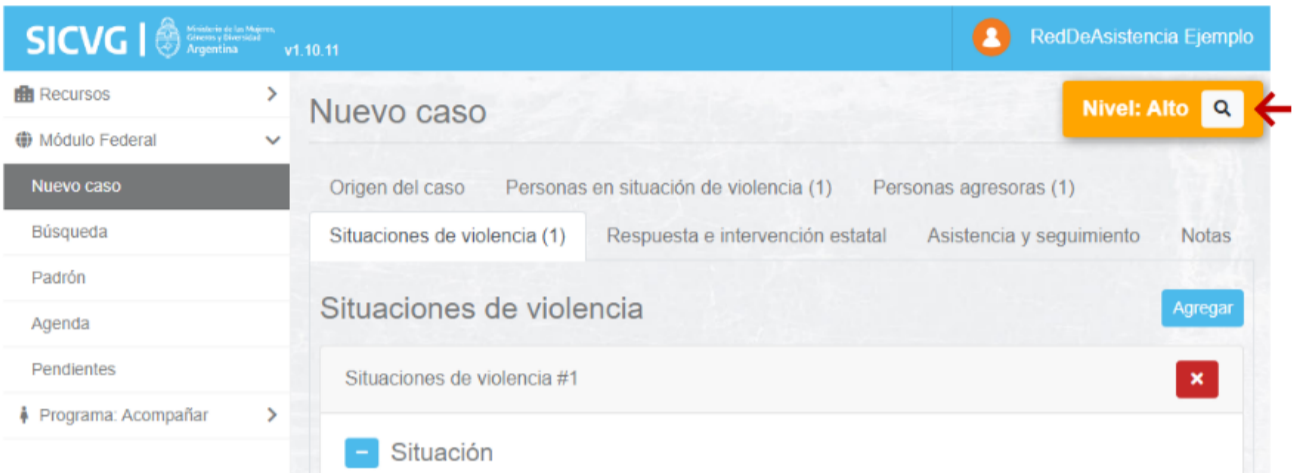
SICVG | Ministerio de las Mujeres, Géneros y Diversidad Argentina v1.10.11

RedDeAsistencia Ejemplo

Recursos
Módulo Federal
Nuevo caso
Búsqueda
Padrón
Agenda
Pendientes
Programa: Acompañar

Nuevo caso

Nivel: Alto

Origen del caso
Personas en situación de violencia (1)
Personas agresoras (1)
Situaciones de violencia (1)
Respuesta e intervención estatal
Asistencia y seguimiento
Notas

Situaciones de violencia

Agregar

Situaciones de violencia #1

Situación